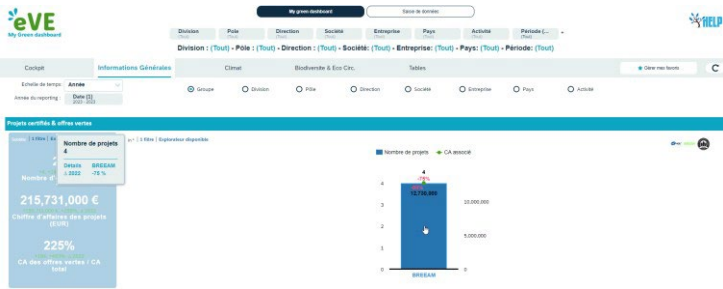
eVE
My Green dashboard

My green dashboard
Saisie de données

HELP

| Division (Tout) | Pôle (Tout) | Direction (Tout) | Société (Tout) | Entreprise (Tout) | Pays (Tout) | Activité (Tout) | Période (... (Tout) |

Division : (Tout) - Pôle : (Tout) - Direction : (Tout) - Société: (Tout) - Entreprise: (Tout) - Pays: (Tout) - Période: (Tout)

Cockpit
Informations Générales
Climat
Biodiversité & Eco Circ.
Tables
Gérer mes favoris

Echelle de temps: Année
Année du reporting: Date (2) 2022 - 2023

Groupe
Division
Pôle
Direction
Société
Entreprise
Pays
Activité

Projets certifiés & offres vertes

Nombre de projets 4
Détails BREEAM
2022 -75 %

1 filtre
Explorateur disponible

Nombre d'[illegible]

215,731,000 €
Chiffre d'affaires des projets (EUR)

225%
CA des offres vertes / CA total

Nombre de projets
CA associé

4
-75%
12,730,000

4
3
2
1
0

10,000,000
5,000,000

BREEAM